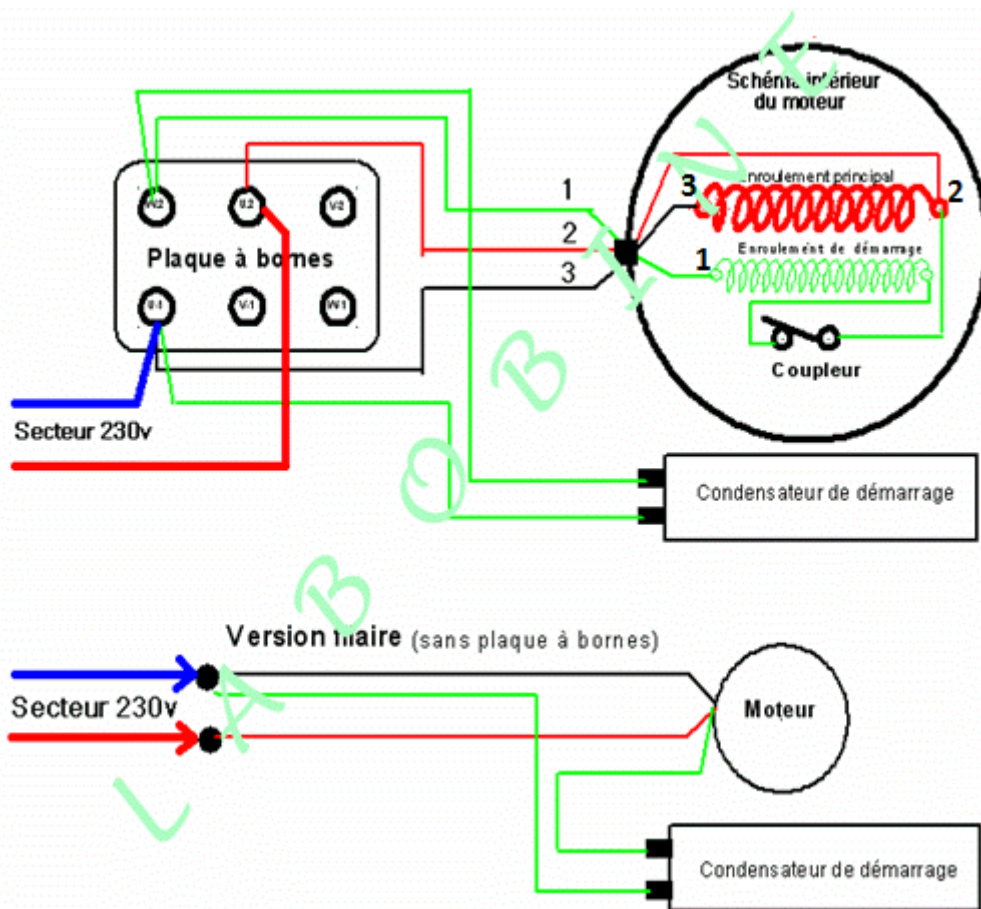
Schéma intérieur du moteur

W2 U2 V2

Plaque à bornes

U1 V1 W1

1
2
3

3
Enroulement principal
2
Enroulement de démarrage
1

Coupleur

Secteur 230v

Condensateur de démarrage

Version filaire (sans plaque à bornes)

Secteur 230v

Moteur

Condensateur de démarrage

LABOBINE